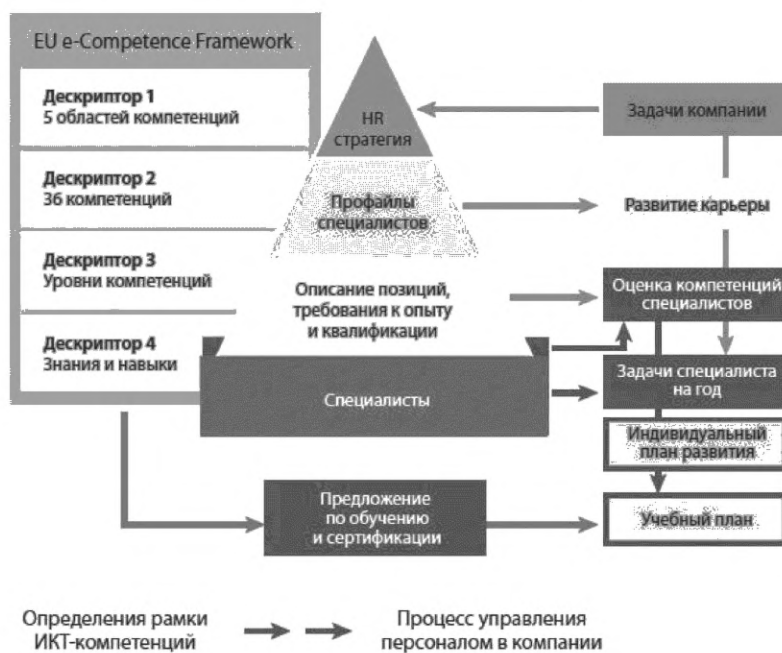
EU e-Competence Framework

Дескриптор 1
5 областей компетенций

Дескриптор 2
36 компетенций

Дескриптор 3
Уровни компетенций

Дескриптор 4
Знания и навыки

HR
стратегия

Профайлы
специалистов

Описание позиций,
требования к опыту
и квалификации

Специалисты

Предложение
по обучению
и сертификации

Задачи компании

Развитие карьеры

Оценка компетенций
специалистов

Задачи специалиста
на год

Индивидуальный
план развития

Учебный план

Определения рамки
ИКТ-компетенций

Процесс управления
персоналом в компании